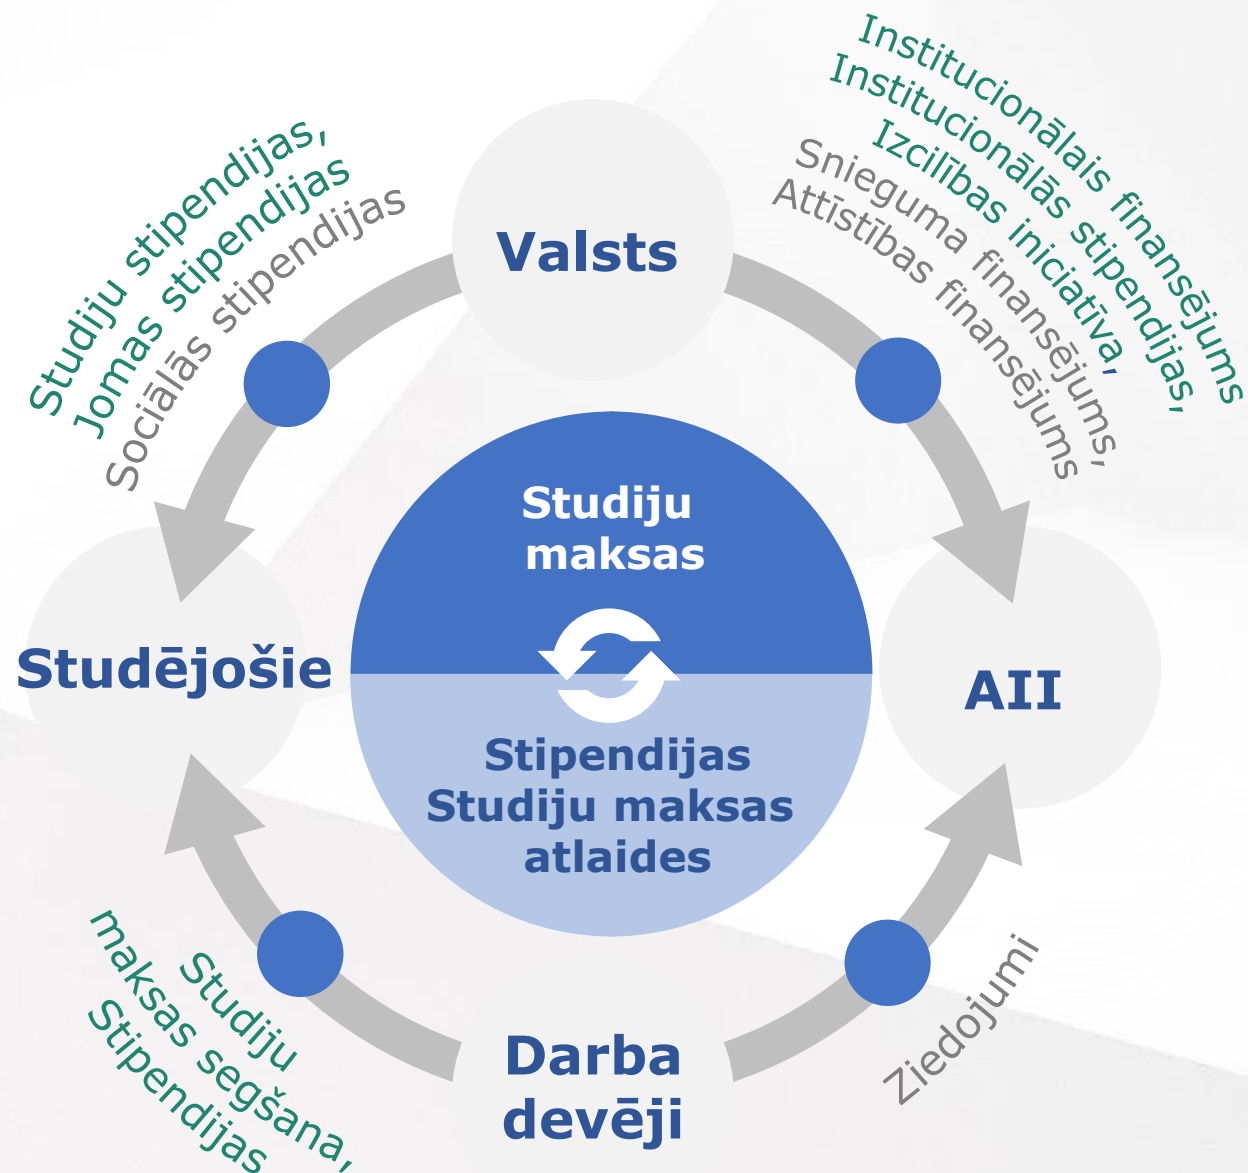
Valsts

Studiju stipendijas,
Jomas stipendijas
Sociālās stipendijas

Institucionālais finansējums
Institucionālās stipendijas,
Izcilības iniciatīva,
Snieguma finansējums,
Attīstības finansējums

Studiju maksas

Studējošie

AII

Stipendijas
Studiju maksas atlaides

Studiju maksas segšana,
Stipendijas

Ziedojumi

Darba devēji